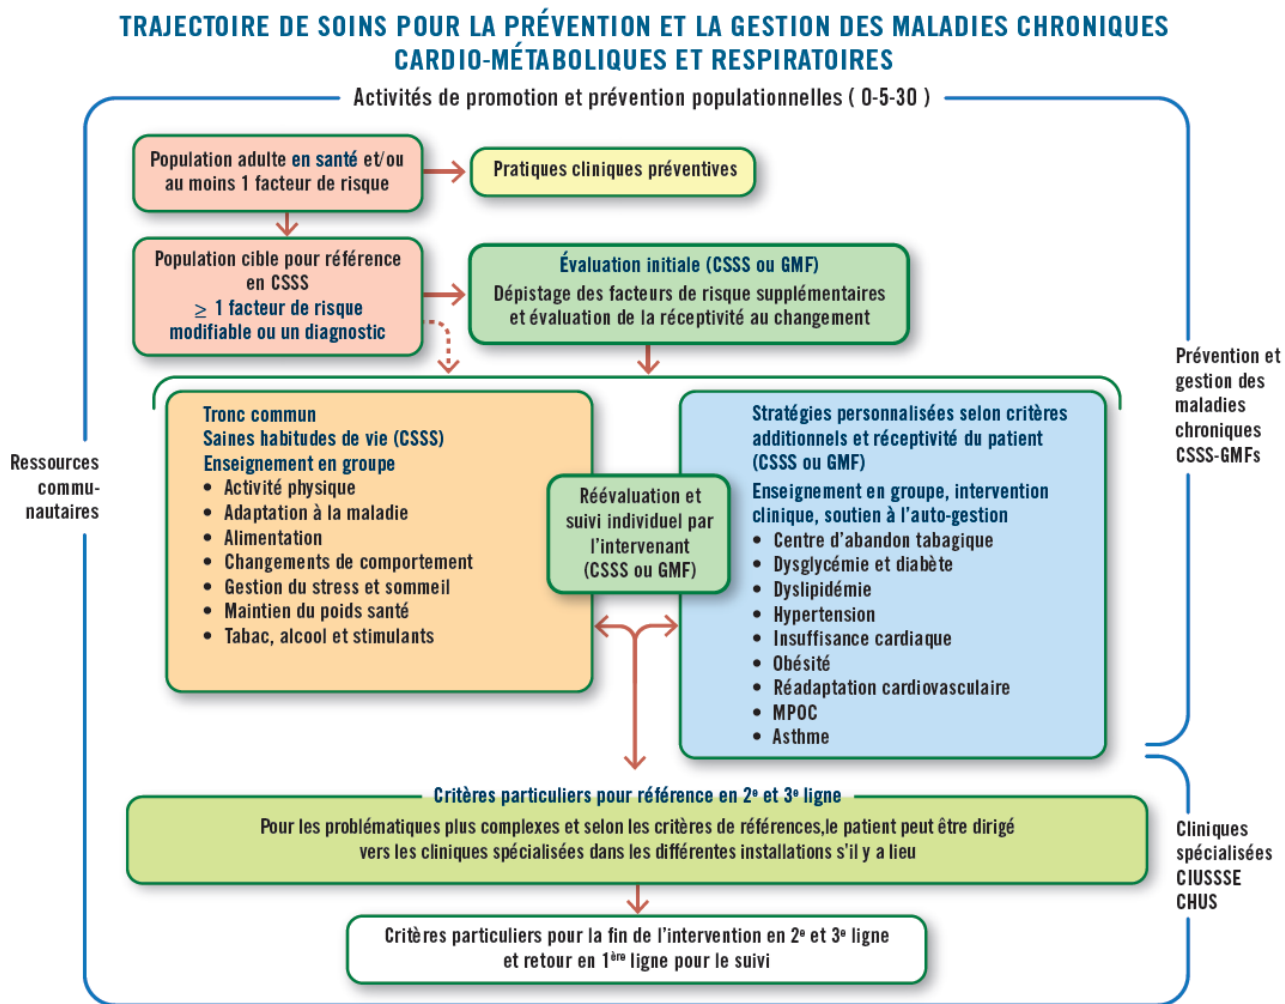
TRAJECTOIRE DE SOINS POUR LA PRÉVENTION ET LA GESTION DES MALADIES CHRONIQUES CARDIO-MÉTABOLIQUES ET RESPIRATOIRES

Activités de promotion et prévention populationnelles ( 0-5-30 )

Population adulte en santé et/ou au moins 1 facteur de risque

Pratiques cliniques préventives

Population cible pour référence en CSSS
$\geq$ 1 facteur de risque modifiable ou un diagnostic

Évaluation initiale (CSSS ou GMF)
Dépistage des facteurs de risque supplémentaires et évaluation de la réceptivité au changement

Ressources commu-nautaires

Tronc commun
Saines habitudes de vie (CSSS)
Enseignement en groupe
• Activité physique
• Adaptation à la maladie
• Alimentation
• Changements de comportement
• Gestion du stress et sommeil
• Maintien du poids santé
• Tabac, alcool et stimulants

Réévaluation et suivi individuel par l'intervenant (CSSS ou GMF)

Stratégies personnalisées selon critères additionnels et réceptivité du patient (CSSS ou GMF)
Enseignement en groupe, intervention clinique, soutien à l'auto-gestion
• Centre d'abandon tabagique
• Dysglycémie et diabète
• Dyslipidémie
• Hypertension
• Insuffisance cardiaque
• Obésité
• Réadaptation cardiovasculaire
• MPOC
• Asthme

Prévention et gestion des maladies chroniques CSSS-GMFs

Critères particuliers pour référence en 2e et 3e ligne
Pour les problématiques plus complexes et selon les critères de références,le patient peut être dirigé vers les cliniques spécialisées dans les différentes installations s'il y a lieu

Cliniques spécialisées CIUSSSE CHUS

Critères particuliers pour la fin de l'intervention en 2e et 3e ligne et retour en 1ère ligne pour le suivi